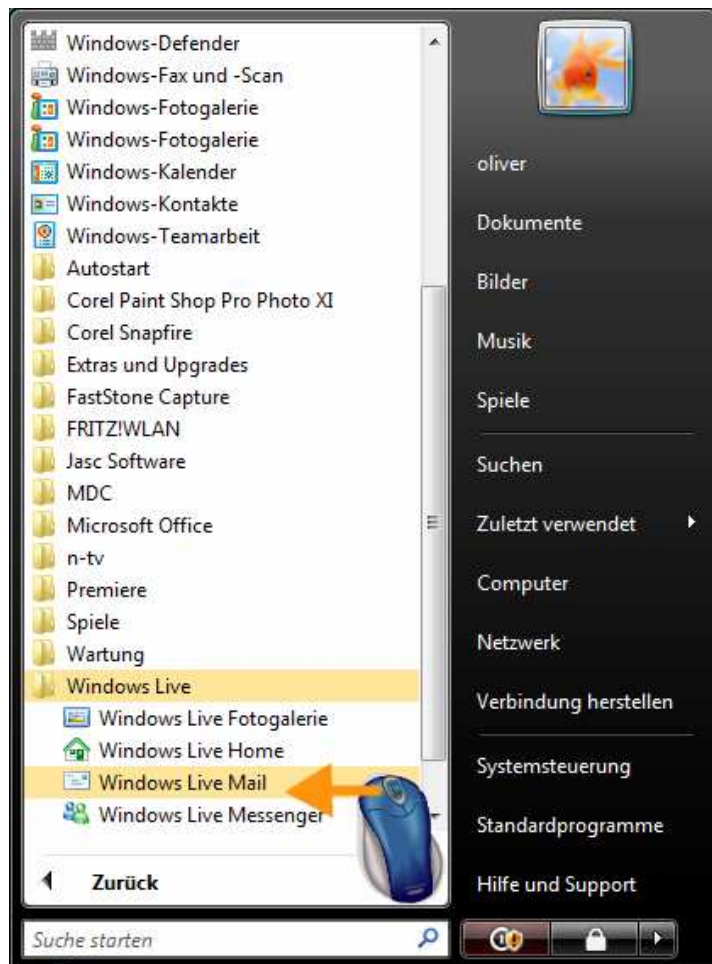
Windows-Defender
Windows-Fax und -Scan
Windows-Fotogalerie
Windows-Fotogalerie
Windows-Kalender
Windows-Kontakte
Windows-Teamarbeit
Autostart
Corel Paint Shop Pro Photo XI
Corel Snapfire
Extras und Upgrades
FastStone Capture
FRITZ!WLAN
Jasc Software
MDC
Microsoft Office
n-tv
Premiere
Spiele
Wartung
Windows Live
Windows Live Fotogalerie
Windows Live Home
Windows Live Mail
Windows Live Messenger

Zurück

Suche starten

oliver
Dokumente
Bilder
Musik
Spiele
Suchen
Zuletzt verwendet
Computer
Netzwerk
Verbindung herstellen
Systemsteuerung
Standardprogramme
Hilfe und Support